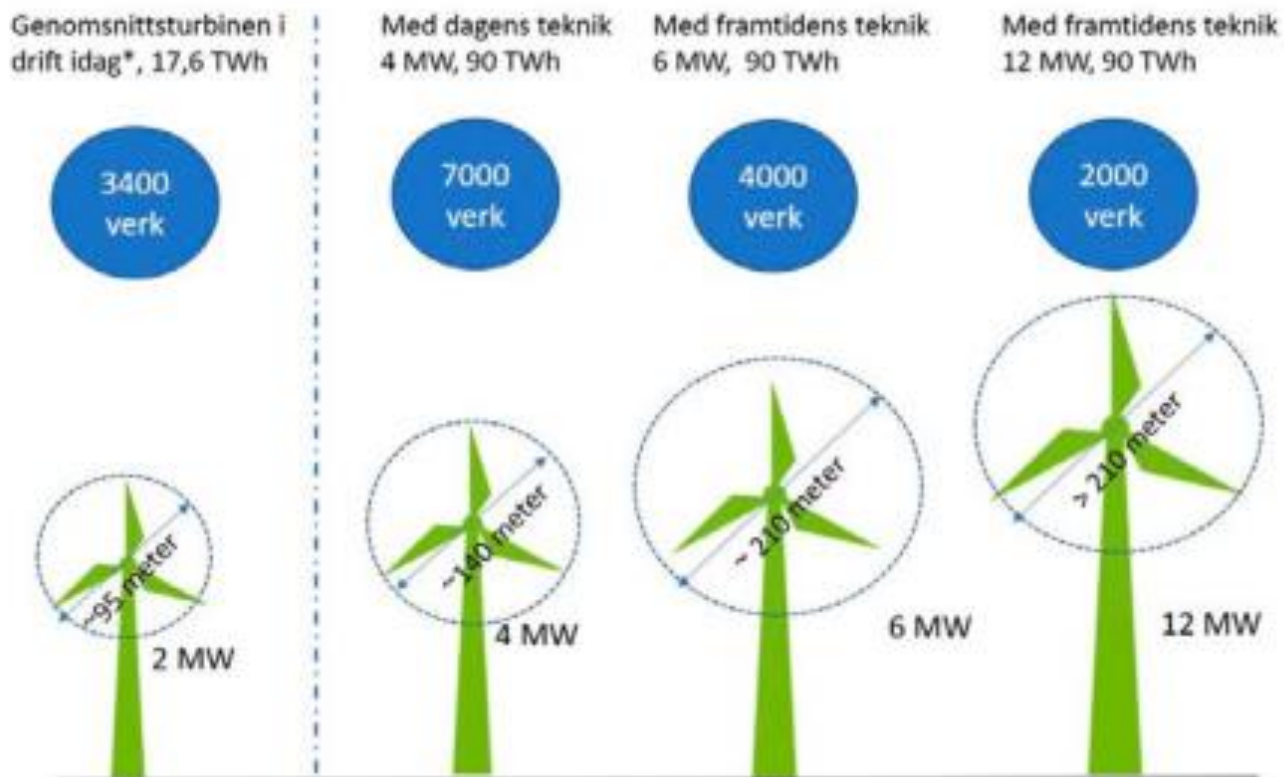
Genomsnittsturbinen i drift idag*, 17,6 TWh

3400 verk

~95 meter

2 MW

Med dagens teknik 4 MW, 90 TWh

7000 verk

~140 meter

4 MW

Med framtidens teknik 6 MW, 90 TWh

4000 verk

~ 210 meter

6 MW

Med framtidens teknik 12 MW, 90 TWh

2000 verk

> 210 meter

12 MW